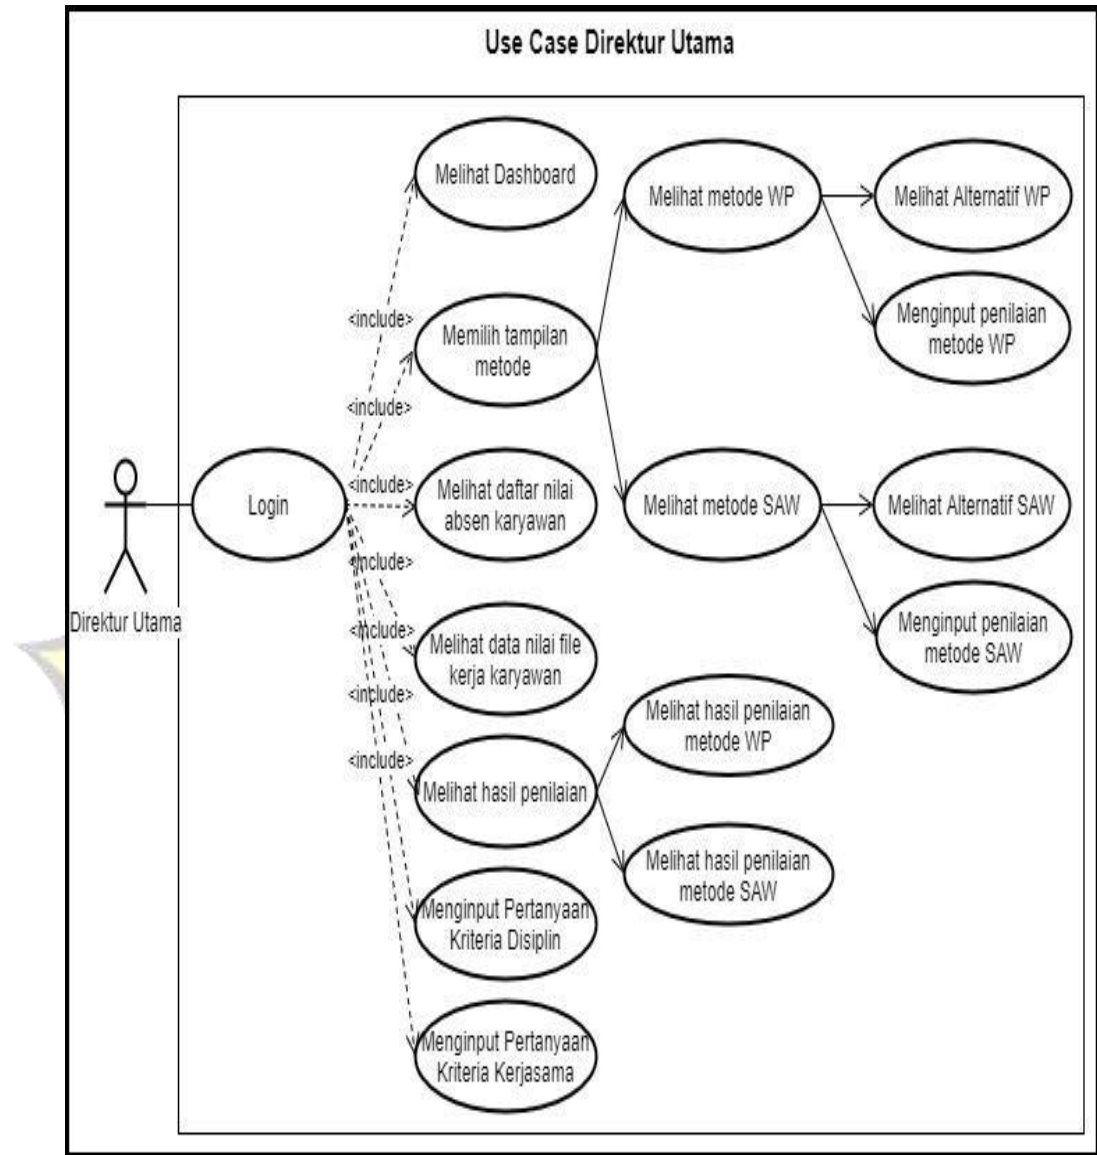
Use Case Direktur Utama

Direktur Utama

Login

<include>

<include>

<include>

<include>

<include>

<include>

<include>

Melihat Dashboard

Memilih tampilan metode

Melihat daftar nilai absen karyawan

Melihat data nilai file kerja karyawan

Melihat hasil penilaian

Menginput Pertanyaan Kriteria Disiplin

Menginput Pertanyaan Kriteria Kerjasama

Melihat metode WP

Melihat metode SAW

Melihat Alternatif WP

Menginput penilaian metode WP

Melihat Alternatif SAW

Menginput penilaian metode SAW

Melihat hasil penilaian metode WP

Melihat hasil penilaian metode SAW